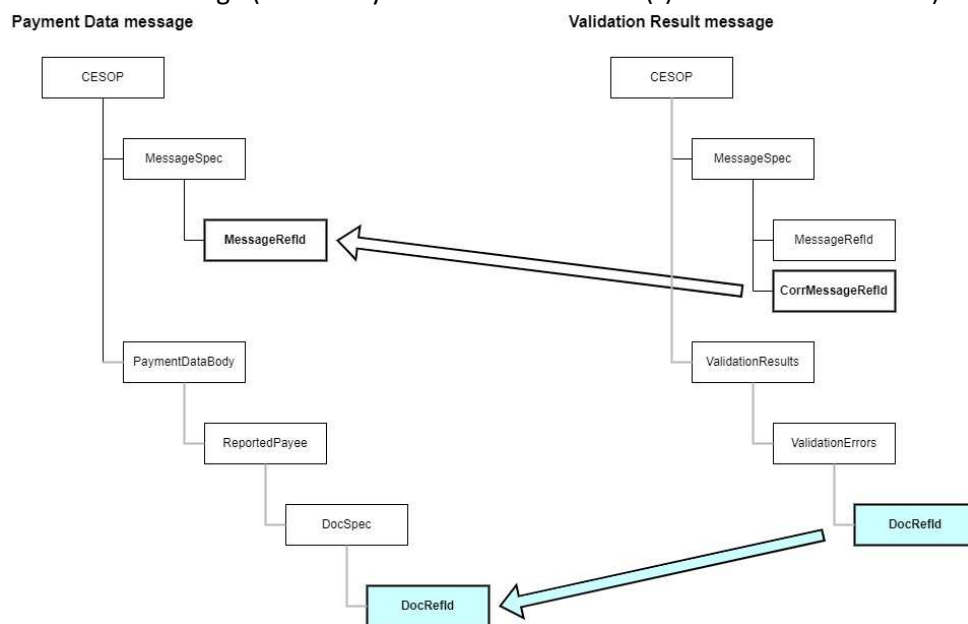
Payment Data message

Validation Result message

CESOP

MessageSpec

MessageRefId

PaymentDataBody

ReportedPayee

DocSpec

DocRefId

CESOP

MessageSpec

MessageRefId

CorrMessageRefId

ValidationResults

ValidationErrors

DocRefId